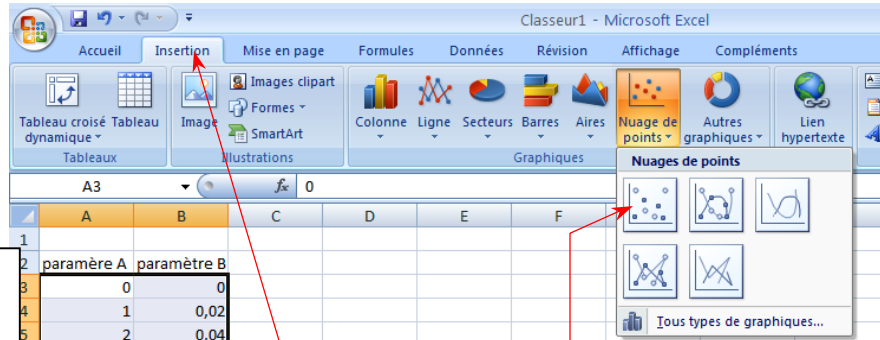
Classeur1 - Microsoft Excel

Accueil | Insertion | Mise en page | Formules | Données | Révision | Affichage | Compléments

Tableau croisé dynamique | Tableau | Tableaux

Image | Images clipart | Formes | SmartArt | Illustrations

Colonne | Ligne | Secteurs | Barres | Aires | Nuage de points | Autres graphiques | Graphiques

Lien hypertexte

A3 | $f_x$ | 0

Nuages de points

Tous types de graphiques...

|   | A | B | C | D | E | F |
|---|---|---|---|---|---|---|
| 1 |   |   |   |   |   |   |
| 2 | paramère A | paramètre B |   |   |   |   |
| 3 | 0 | 0 |   |   |   |   |
| 4 | 1 | 0,02 |   |   |   |   |
| 5 | 2 | 0,04 |   |   |   |   |